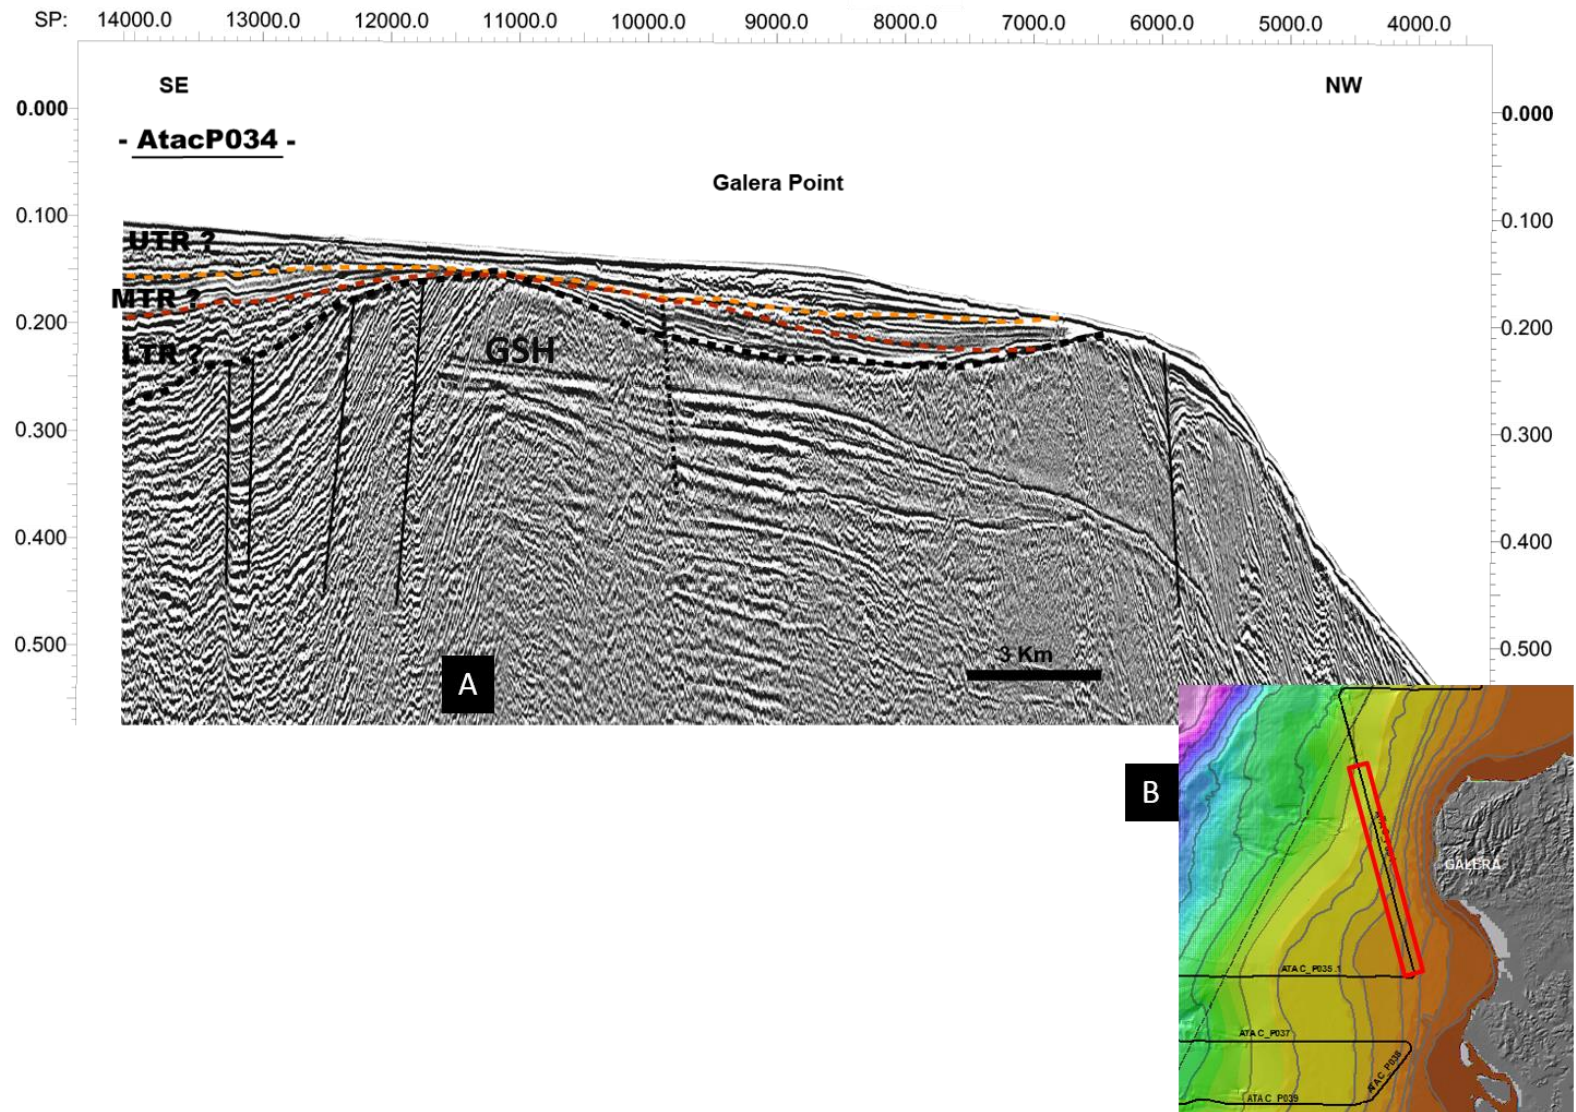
SP: 14000.0 13000.0 12000.0 11000.0 10000.0 9000.0 8000.0 7000.0 6000.0 5000.0 4000.0

SE

NW

0.000

0.000

- AtacP034 -

Galera Point

0.100

0.100

UTR ?

MTR ?

0.200

0.200

LTR ?

GSH

0.300

0.300

0.400

0.400

0.500

0.500

3 Km

A

B

GALERA

ATAC_P035_1

ATAC_P037

ATAC_P038

ATAC_P039